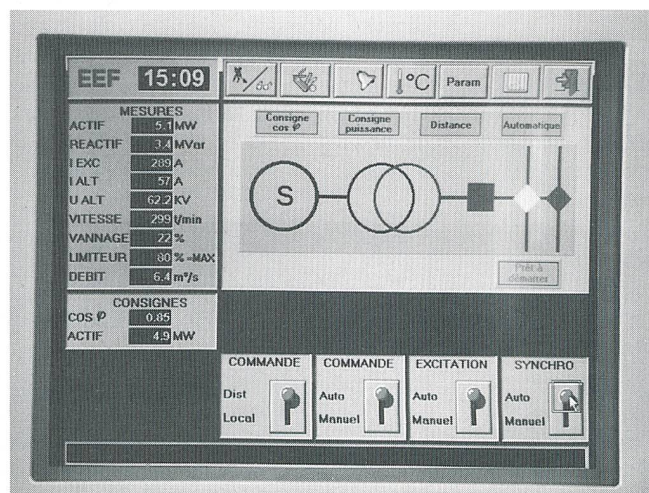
EEF 15:09

°C Param

MESURES

| | | |
|---|---|---|
| ACTIF | 5.1 | MW |
| REACTIF | 3.4 | MVar |
| I EXC | 289 | A |
| I ALT | 57 | A |
| U ALT | 62.2 | KV |
| VITESSE | 299 | t/min |
| VANNAGE | 22 | % |
| LIMITEUR | 80 | % =MAX |
| DEBIT | 6.4 | m³/s |

Consigne cos φ

Consigne puissance

Distance

Automatique

S

Prêt à démarrer

CONSIGNES

| | | |
|---|---|---|
| COS φ | 0.85 | |
| ACTIF | 4.9 | MW |

COMMANDE
Dist
Local

COMMANDE
Auto
Manuel

EXCITATION
Auto
Manuel

SYNCHRO
Auto
Manuel